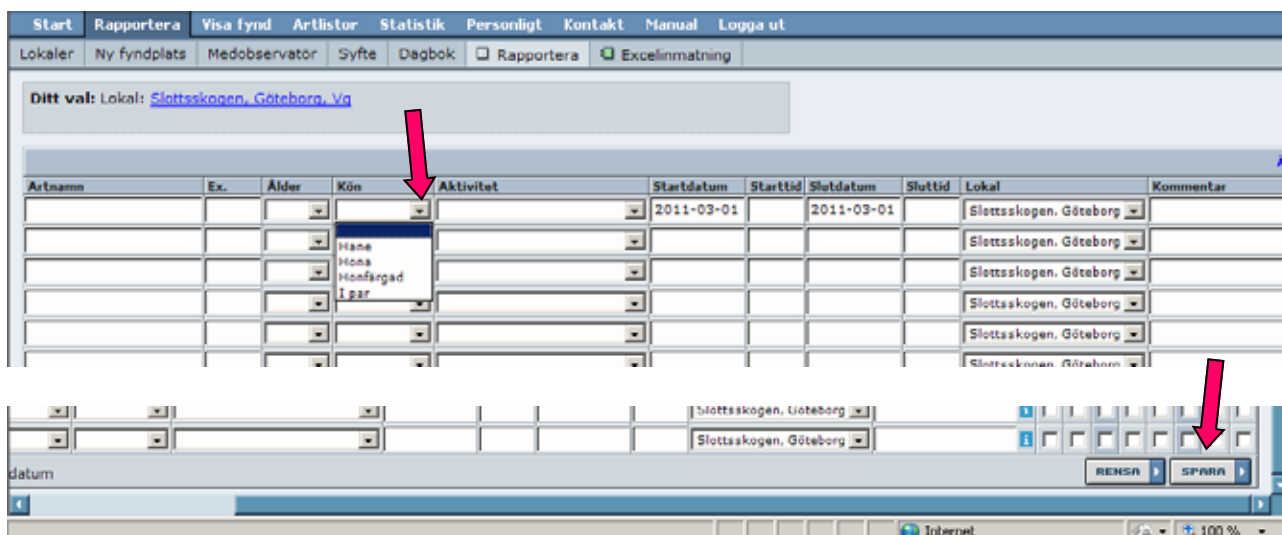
Start Rapportera Visa fynd Artlistor Statistik Personligt Kontakt Manual Logga ut

Lokaler Ny fyndplats Medobservatör Syfte Dagbok Rapportera Excelinmatning

Ditt val: Lokal: Slottsskogen, Göteborg, Vg

| Artnamn | Ex. | Ålder | Kön | Aktivitet | Startdatum | Starttid | Slutdatum | Sluttid | Lokal | Kommentar |
|---|---|---|---|---|---|---|---|---|---|---|
| | | | | | 2011-03-01 | | 2011-03-01 | | Slottsskogen, Göteborg | |
| | | | Hane | | | | | | Slottsskogen, Göteborg | |
| | | | Hona | | | | | | Slottsskogen, Göteborg | |
| | | | Honfärgad | | | | | | Slottsskogen, Göteborg | |
| | | | I par | | | | | | Slottsskogen, Göteborg | |
| | | | | | | | | | Slottsskogen, Göteborg | |

Slottsskogen, Göteborg
Slottsskogen, Göteborg

datum

RENSA SPARA

Internet 100 %